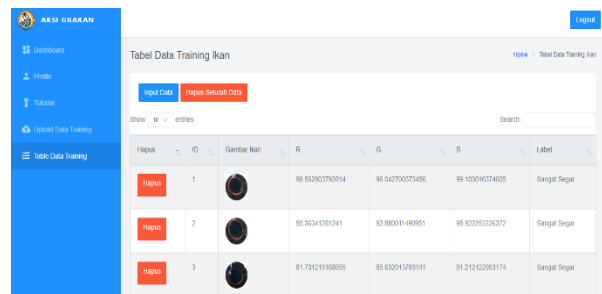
AKSI GRAKAN

Logout

Dashboard
Profile
Tutorial
Upload Data Training
Table Data Training

Tabel Data Training Ikan

Home > Tabel Data Training Ikan

Input Data
Hapus Seluruh Data

Show 10 entries

Search:

| Hapus | ID | Gambar Ikan | R | G | B | Label |
|---|---|---|---|---|---|---|
| Hapus | 1 | | 98.592803792014 | 96.042700373456 | 99.103016374605 | Sangat Segar |
| Hapus | 2 | | 95.26341281241 | 92.880011490951 | 95.922252226372 | Sangat Segar |
| Hapus | 3 | | 81.731215168055 | 85.632013789141 | 91.212122953174 | Sangat Segar |